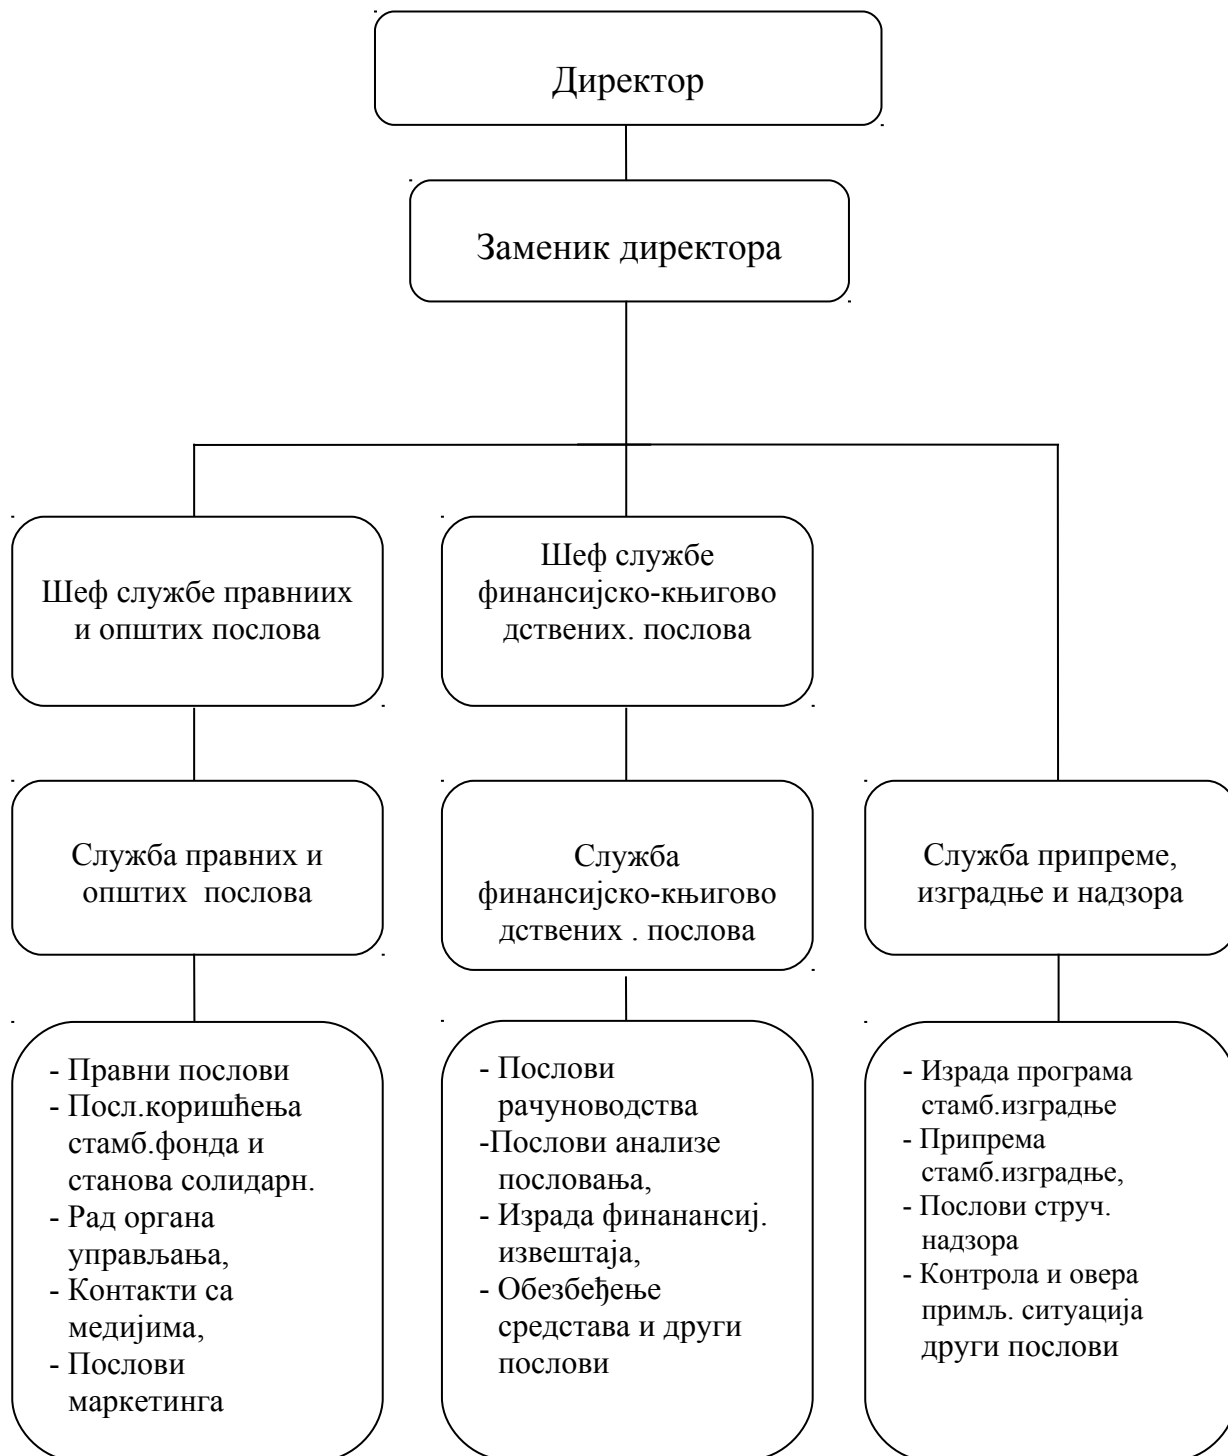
Директор

Заменик директора

Шеф службе правниих и општих послова

Шеф службе финансијско-књигово дствених. послова

Служба правних и општих послова

Служба финансијско-књигово дствених . послова

Служба припреме, изградње и надзора

- Правни послови
- Посл.коришћења стамб.фонда и станова солидарн.
- Рад органа управљања,
- Контакти са медијима,
- Послови маркетинга

- Послови рачуноводства
-Послови анализе пословања,
- Израда фининансиј. извештаја,
- Обезбеђење средстава и други послови

- Израда програма стамб.изградње
- Припрема стамб.изградње,
- Послови струч. надзора
- Контрола и овера примљ. ситуација други послови